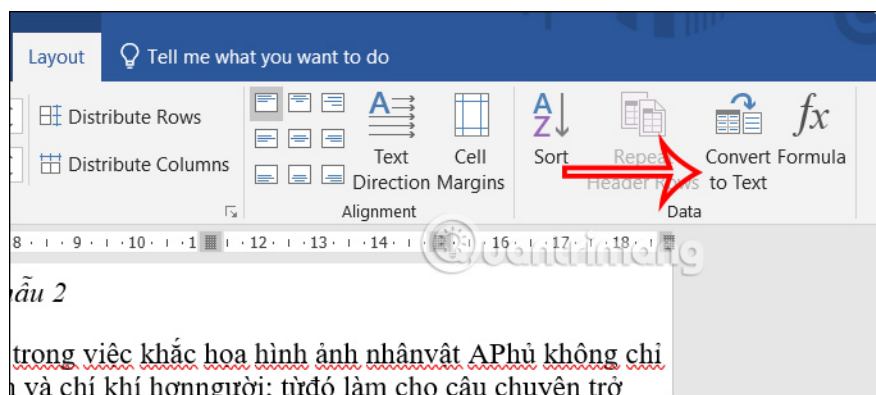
Layout

Tell me what you want to do

Distribute Rows

Distribute Columns

Text Direction

Cell Margins

Alignment

Sort

Repeat Header Rows

Convert to Text

Formula

Data

8 · 9 · 10 · 1 · 12 · 13 · 14 · 16 · 17 · 18

Quantrimang

ẫu 2

trong việc khắc họa hình ảnh nhânvật APhủ không chỉ
và chí khí hơnngười; từđó làm cho câu chuyện trở